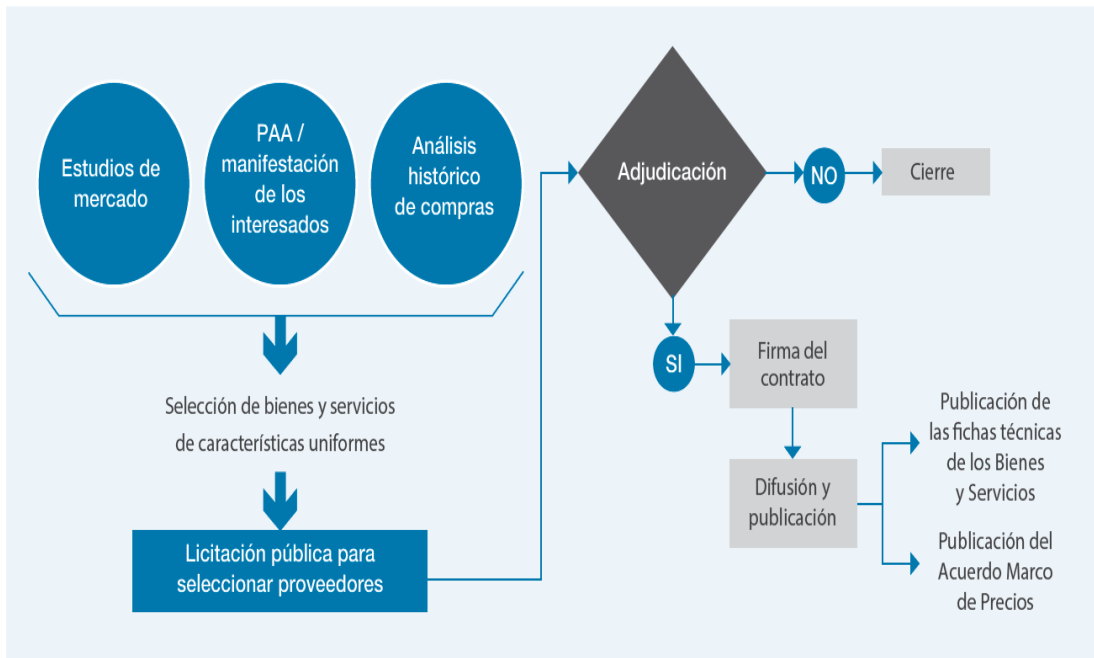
Estudios de mercado

PAA / manifestación de los interesados

Análisis histórico de compras

Selección de bienes y servicios de características uniformes

Licitación pública para seleccionar proveedores

Adjudicación

NO

Cierre

SI

Firma del contrato

Difusión y publicación

Publicación de las fichas técnicas de los Bienes y Servicios

Publicación del Acuerdo Marco de Precios